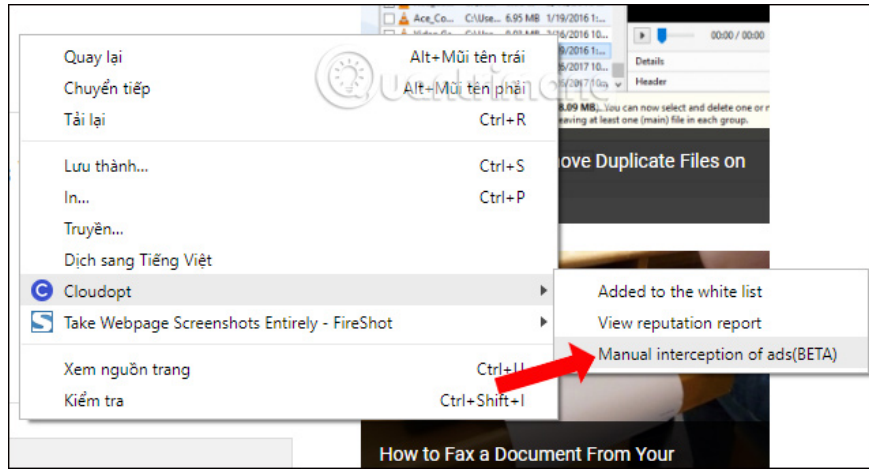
Ace_Co... C:\Use... 6.95 MB 1/19/2016 1:...
Video... C:\Use... 7... 2/16/2016 10...
.../2016 1:...
.../2016 10...
.../2017 10...
.../2017 10...

00:00 / 00:00
Details
Header

...8.09 MB). You can now select and delete one or m... ...eaving at least one (main) file in each group.

...ove Duplicate Files on

Quay lại	Alt+Mũi tên trái
Chuyển tiếp	Alt+Mũi tên phải
Tải lại	Ctrl+R
Lưu thành...	Ctrl+S
In...	Ctrl+P
Truyền...
Dịch sang Tiếng Việt
Cloudopt
Take Webpage Screenshots Entirely - FireShot
Xem nguồn trang	Ctrl+U
Kiểm tra	Ctrl+Shift+I

Added to the white list
View reputation report
Manual interception of ads(BETA)

How to Fax a Document From Your